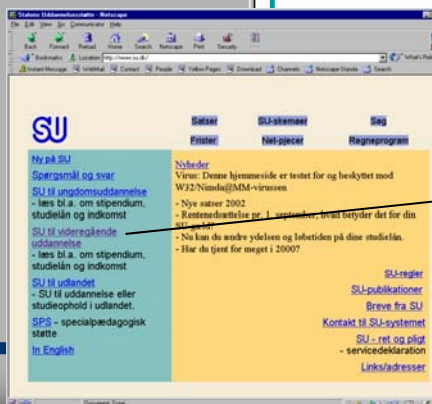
Statens Uddannelsesstøtte - Netscape
File Edit View Go Communicator Help
Back Forward Reload Home Search Netscape Print Security
Bookmarks Location: http://www.su.dk/
What's Related
Instant Message WebMail Contact People Yellow Pages Download Channels Netscape Stands Search

SU

Satser
SU-skemaer
Søg
Frister
Net-pjecer
Regneprogram

Ny på SU
Spørgsmål og svar
SU til ungdomsuddannelse
- læs bl.a. om stipendium, studielån og indkomst
SU til videregående uddannelse
- læs bl.a. om stipendium, studielån og indkomst
SU til udlandet
- SU til uddannelse eller studieophold i udlandet.
SPS - specialpædagogisk støtte
In English

Nyheder
Virus: Denne hjemmeside er testet for og beskyttet mod W32/Nimda@MM-virussen
- Nye satser 2002
- Rentenedsættelse pr. 1. september, hvad betyder det for din SU-gæld?
- Nu kan du ændre ydelsen og løbetiden på dine studielån.
- Har du tjent for meget i 2000?

SU-regler
SU-publikationer
Breve fra SU
Kontakt til SU-systemet
SU - ret og pligt
- servicedeklaration
Links/adresser

Document: Done